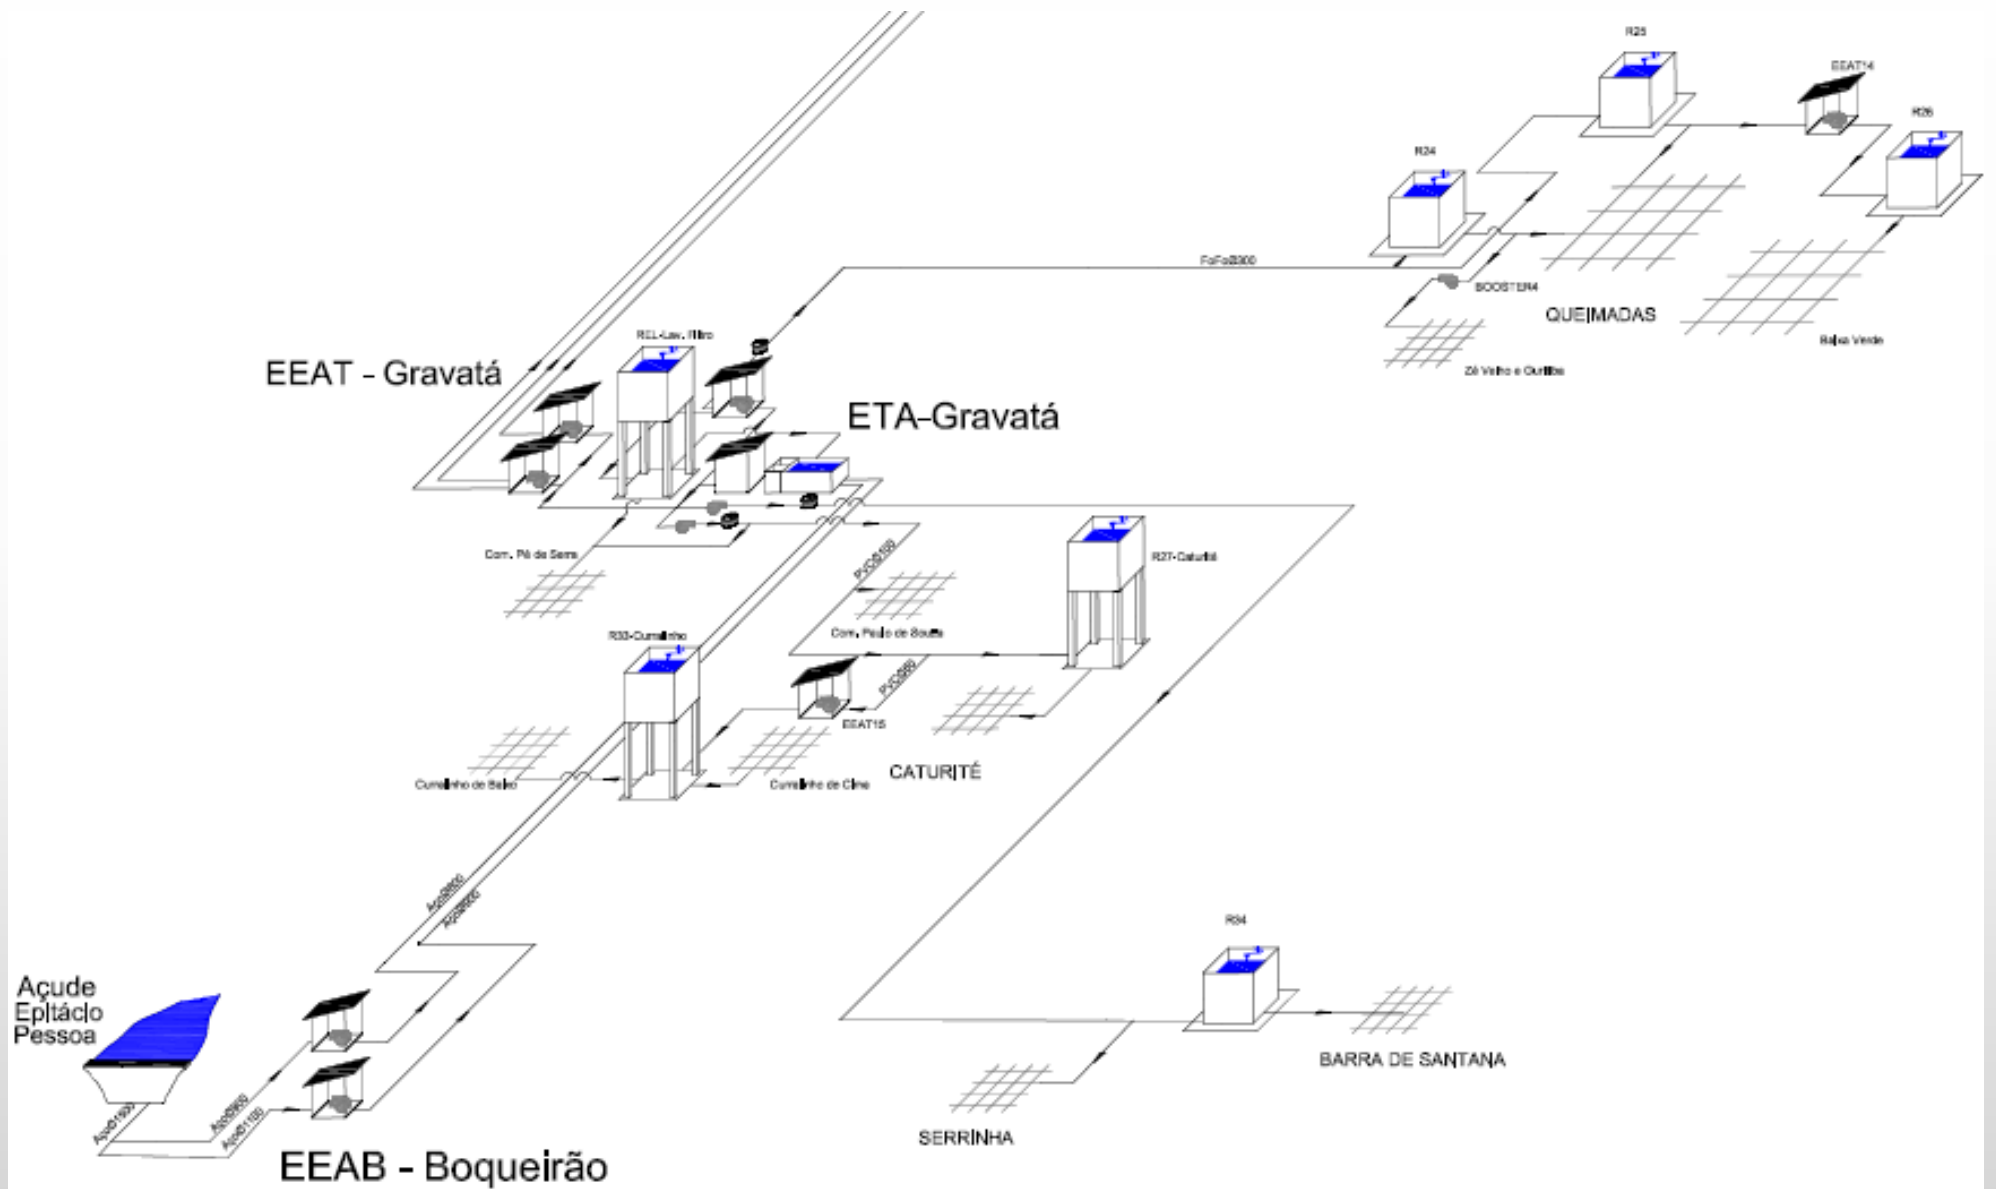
R25

EEAT14

R26

R24

FoFoØ300

BOOSTER4

QUEIMADAS

Baixa Verde

Zé Velho e Curitiba

EEAT - Gravatá

REL-Lav. Filtro

ETA-Gravatá

Com. Pé de Serra

PVCØ150

R27-Caturité

R33-Cumalinho

Com. Paulo de Souza

PVCØ50

EEAT15

Cumalinho de Baixo

Cumalinho de Cima

CATURITÉ

AçoØ800

AçoØ800

R34

Açude Epitácio Pessoa

AçoØ1500

AçoØ800

AçoØ1100

BARRA DE SANTANA

SERRINHA

EEAB - Boqueirão